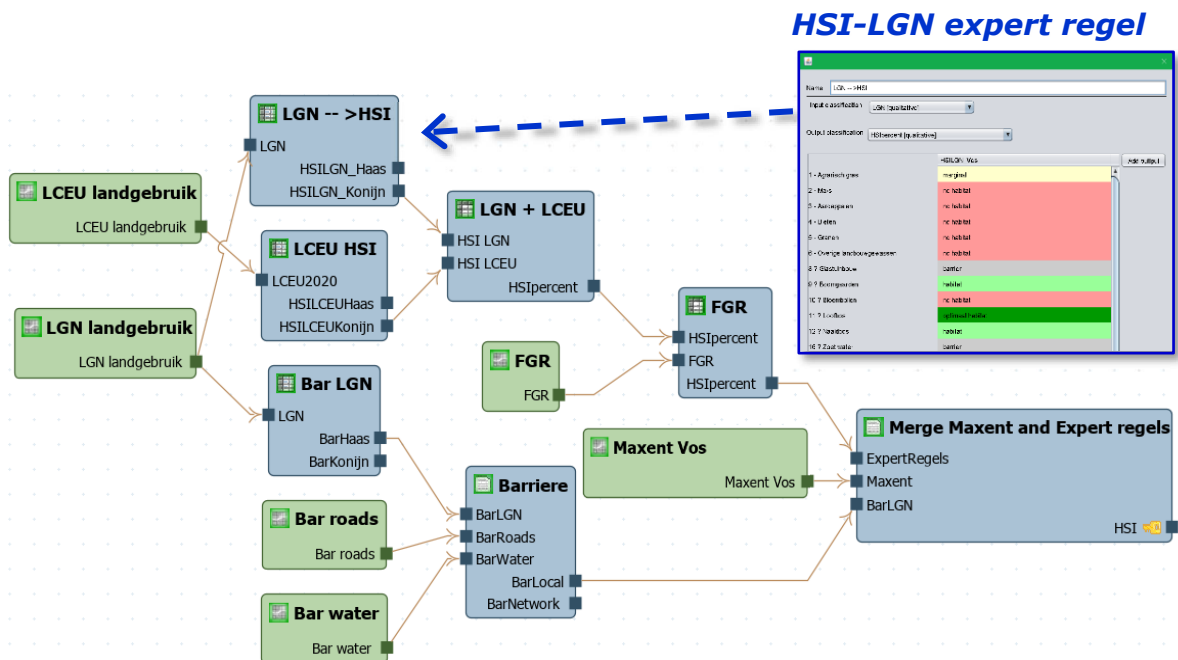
HSI-LGN expert regel

Name: LGN --> HSI

Input classification: LGN (qualitative)

Output classification: HSIpercent (qualitative)

| | HSILGN Vos | Add output |
|---|---|---|
| 1 - Agrarisch gras | marginal | |
| 2 - Mais | no habitat | |
| 3 - Aardappelen | no habitat | |
| 4 - Bieten | no habitat | |
| 5 - Granen | no habitat | |
| 6 - Overige landbouwgewassen | no habitat | |
| 8 ? Glastuinbouw | barrier | |
| 9 ? Boomgaarden | habitat | |
| 10 ? Bloembollen | no habitat | |
| 11 ? Loofbos | optimal habitat | |
| 12 ? Naaldbos | habitat | |
| 16 ? Zoet water | barrier | |

LGN -- >HSI
LGN
HSILGN_Haas
HSILGN_Konijn

LCEU landgebruik
LCEU landgebruik

LCEU HSI
LCEU2020
HSILCEUHaas
HSILCEUKonijn

LGN + LCEU
HSI LGN
HSI LCEU
HSIpercent

LGN landgebruik
LGN landgebruik

FGR
HSIpercent
FGR
HSIpercent

FGR
FGR

Bar LGN
LGN
BarHaas
BarKonijn

Maxent Vos
Maxent Vos

Merge Maxent and Expert regels
ExpertRegels
Maxent
BarLGN
HSI

Bar roads
Bar roads

Barriere
BarLGN
BarRoads
BarWater
BarLocal
BarNetwork

Bar water
Bar water